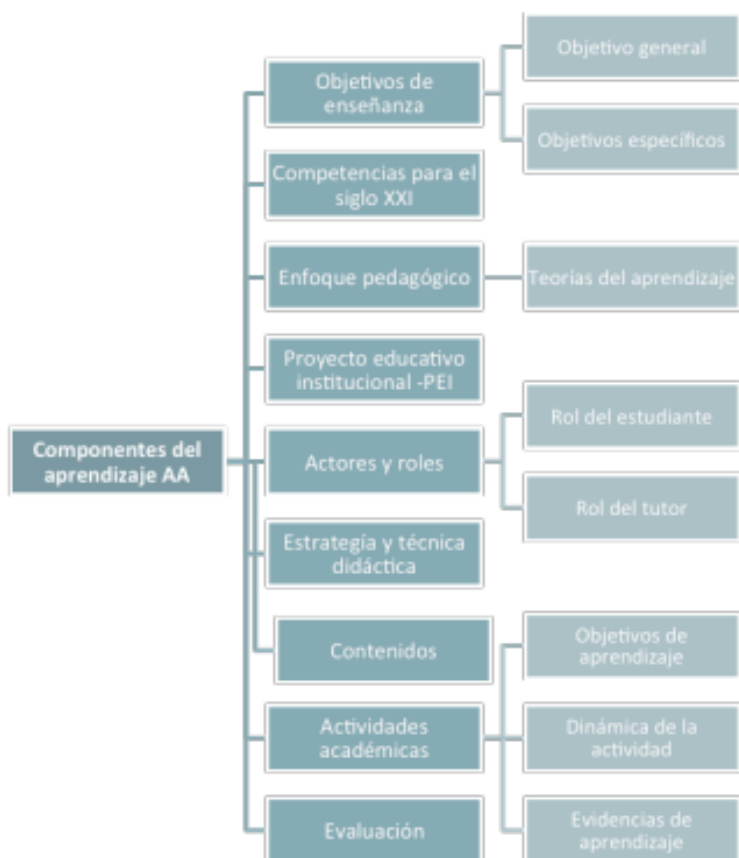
Componentes del aprendizaje AA

Objetivos de enseñanza

Objetivo general

Objetivos específicos

Competencias para el siglo XXI

Enfoque pedagógico

Teorías del aprendizaje

Proyecto educativo institucional -PEI

Actores y roles

Rol del estudiante

Rol del tutor

Estrategía y técnica didáctica

Contenidos

Objetivos de aprendizaje

Actividades académicas

Dinámica de la actividad

Evaluación

Evidencias de aprendizaje